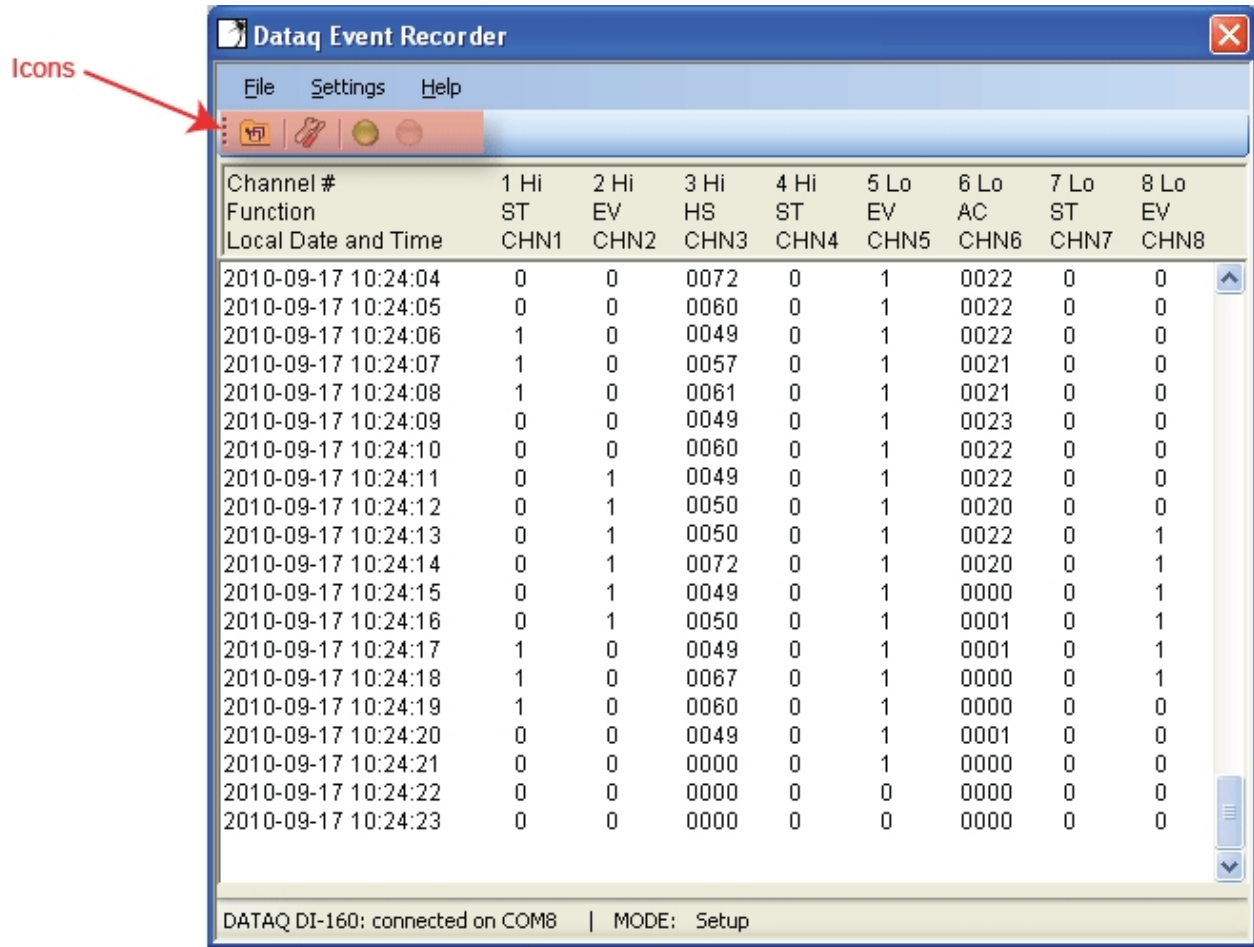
Icons

Dataq Event Recorder

File Settings Help

| Channel # Function Local Date and Time | 1 Hi ST CHN1 | 2 Hi EV CHN2 | 3 Hi HS CHN3 | 4 Hi ST CHN4 | 5 Lo EV CHN5 | 6 Lo AC CHN6 | 7 Lo ST CHN7 | 8 Lo EV CHN8 |
|---|---|---|---|---|---|---|---|---|
| 2010-09-17 10:24:04 | 0 | 0 | 0072 | 0 | 1 | 0022 | 0 | 0 |
| 2010-09-17 10:24:05 | 0 | 0 | 0060 | 0 | 1 | 0022 | 0 | 0 |
| 2010-09-17 10:24:06 | 1 | 0 | 0049 | 0 | 1 | 0022 | 0 | 0 |
| 2010-09-17 10:24:07 | 1 | 0 | 0057 | 0 | 1 | 0021 | 0 | 0 |
| 2010-09-17 10:24:08 | 1 | 0 | 0061 | 0 | 1 | 0021 | 0 | 0 |
| 2010-09-17 10:24:09 | 0 | 0 | 0049 | 0 | 1 | 0023 | 0 | 0 |
| 2010-09-17 10:24:10 | 0 | 0 | 0060 | 0 | 1 | 0022 | 0 | 0 |
| 2010-09-17 10:24:11 | 0 | 1 | 0049 | 0 | 1 | 0022 | 0 | 0 |
| 2010-09-17 10:24:12 | 0 | 1 | 0050 | 0 | 1 | 0020 | 0 | 0 |
| 2010-09-17 10:24:13 | 0 | 1 | 0050 | 0 | 1 | 0022 | 0 | 1 |
| 2010-09-17 10:24:14 | 0 | 1 | 0072 | 0 | 1 | 0020 | 0 | 1 |
| 2010-09-17 10:24:15 | 0 | 1 | 0049 | 0 | 1 | 0000 | 0 | 1 |
| 2010-09-17 10:24:16 | 0 | 1 | 0050 | 0 | 1 | 0001 | 0 | 1 |
| 2010-09-17 10:24:17 | 1 | 0 | 0049 | 0 | 1 | 0001 | 0 | 1 |
| 2010-09-17 10:24:18 | 1 | 0 | 0067 | 0 | 1 | 0000 | 0 | 1 |
| 2010-09-17 10:24:19 | 1 | 0 | 0060 | 0 | 1 | 0000 | 0 | 0 |
| 2010-09-17 10:24:20 | 0 | 0 | 0049 | 0 | 1 | 0001 | 0 | 0 |
| 2010-09-17 10:24:21 | 0 | 0 | 0000 | 0 | 1 | 0000 | 0 | 0 |
| 2010-09-17 10:24:22 | 0 | 0 | 0000 | 0 | 0 | 0000 | 0 | 0 |
| 2010-09-17 10:24:23 | 0 | 0 | 0000 | 0 | 0 | 0000 | 0 | 0 |

DATAQ DI-160: connected on COM8 | MODE: Setup